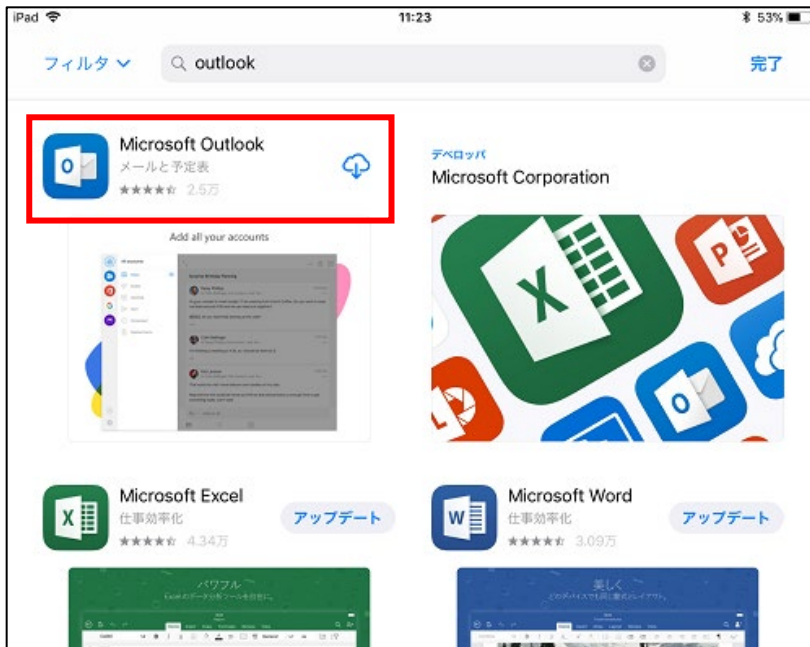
iPad 11:23 53%

フィルタ outlook 完了

Microsoft Outlook
メールと予定表
★★★★☆ 2.5万

Add all your accounts

デベロッパ
Microsoft Corporation

Microsoft Excel
仕事効率化
★★★★☆ 4.34万
アップデート

Microsoft Word
仕事効率化
★★★★☆ 3.09万
アップデート

パワフル
Excelのデータを外ツールを自在に。

美しく
どのデバイスでも同じ書式とレイアウト。